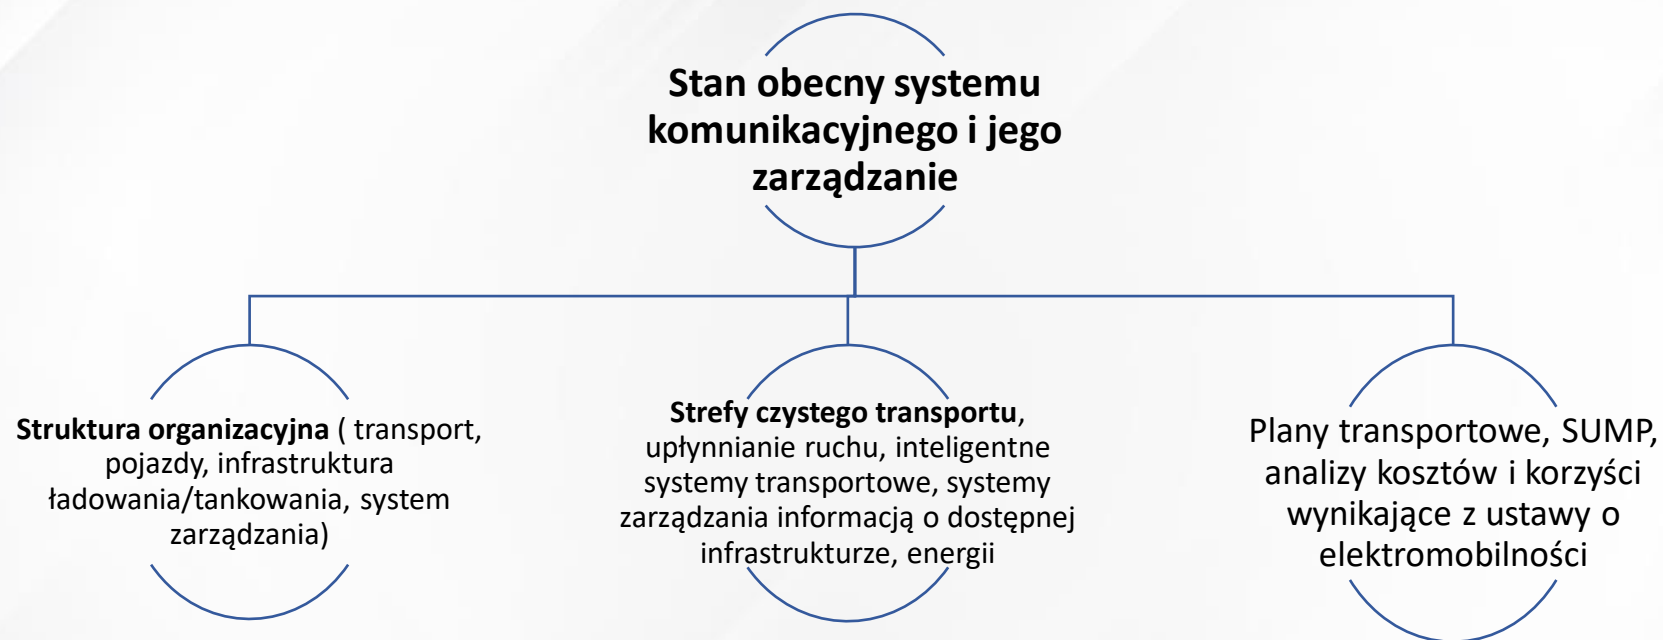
Stan obecny systemu komunikacyjnego i jego zarządzanie

Struktura organizacyjna ( transport, pojazdy, infrastruktura ładowania/tankowania, system zarządzania)

Strefy czystego transportu, upłynnianie ruchu, inteligentne systemy transportowe, systemy zarządzania informacją o dostępnej infrastrukturze, energii

Plany transportowe, SUMP, analizy kosztów i korzyści wynikające z ustawy o elektromobilności